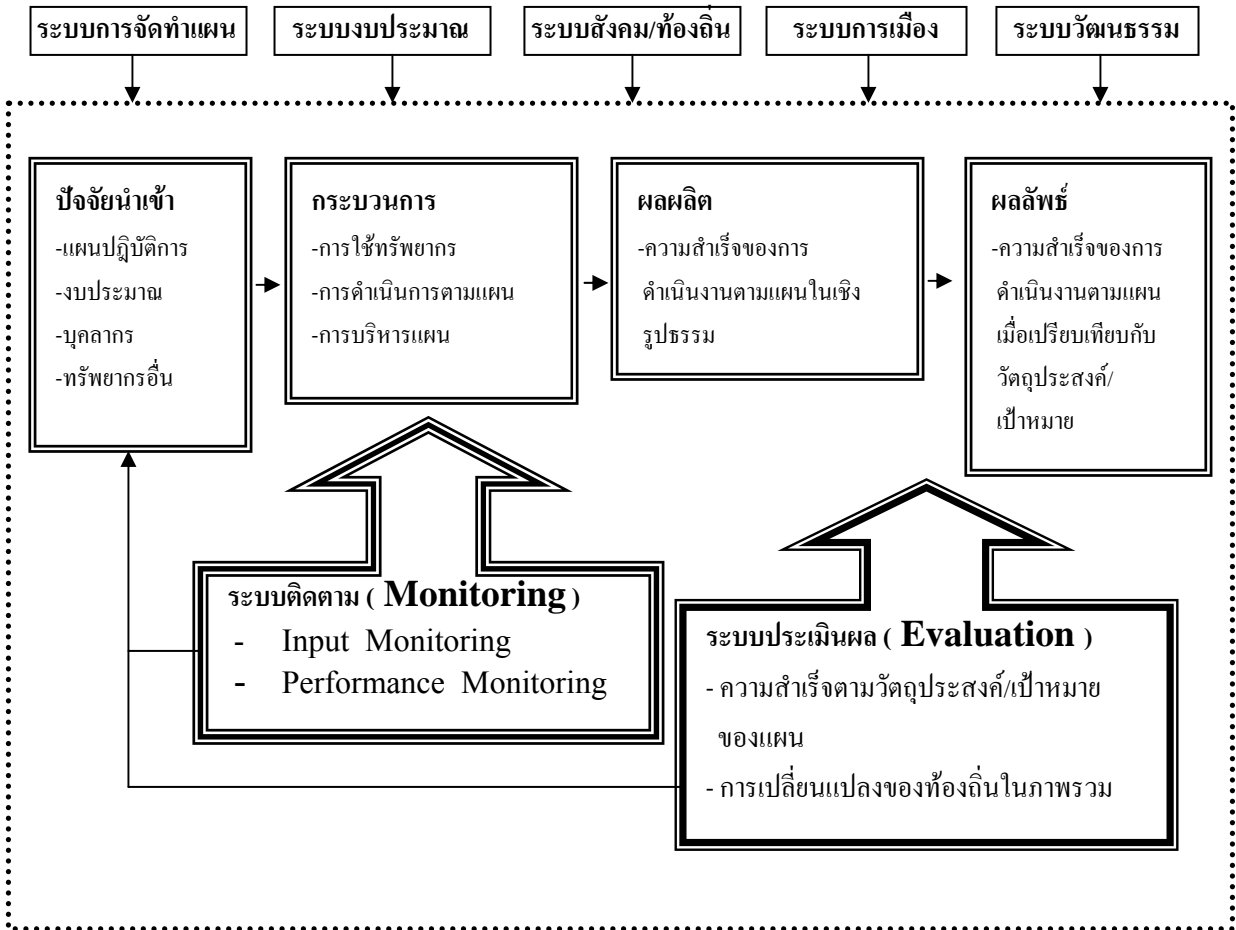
ระบบการจัดทำแผน

ระบบงบประมาณ

ระบบสังคม/ท้องถิ่น

ระบบการเมือง

ระบบวัฒนธรรม

ปัจจัยนำเข้า
-แผนปฏิบัติการ
-งบประมาณ
-บุคลากร
-ทรัพยากรอื่น

กระบวนการ
-การใช้ทรัพยากร
-การดำเนินการตามแผน
-การบริหารแผน

ผลผลิต
-ความสำเร็จของการดำเนินงานตามแผนในเชิงรูปธรรม

ผลลัพธ์
-ความสำเร็จของการดำเนินงานตามแผนเมื่อเปรียบเทียบกับวัตถุประสงค์/เป้าหมาย

ระบบติดตาม ( Monitoring )
- Input Monitoring
- Performance Monitoring

ระบบประเมินผล ( Evaluation )
- ความสำเร็จตามวัตถุประสงค์/เป้าหมายของแผน
- การเปลี่ยนแปลงของท้องถิ่นในภาพรวม